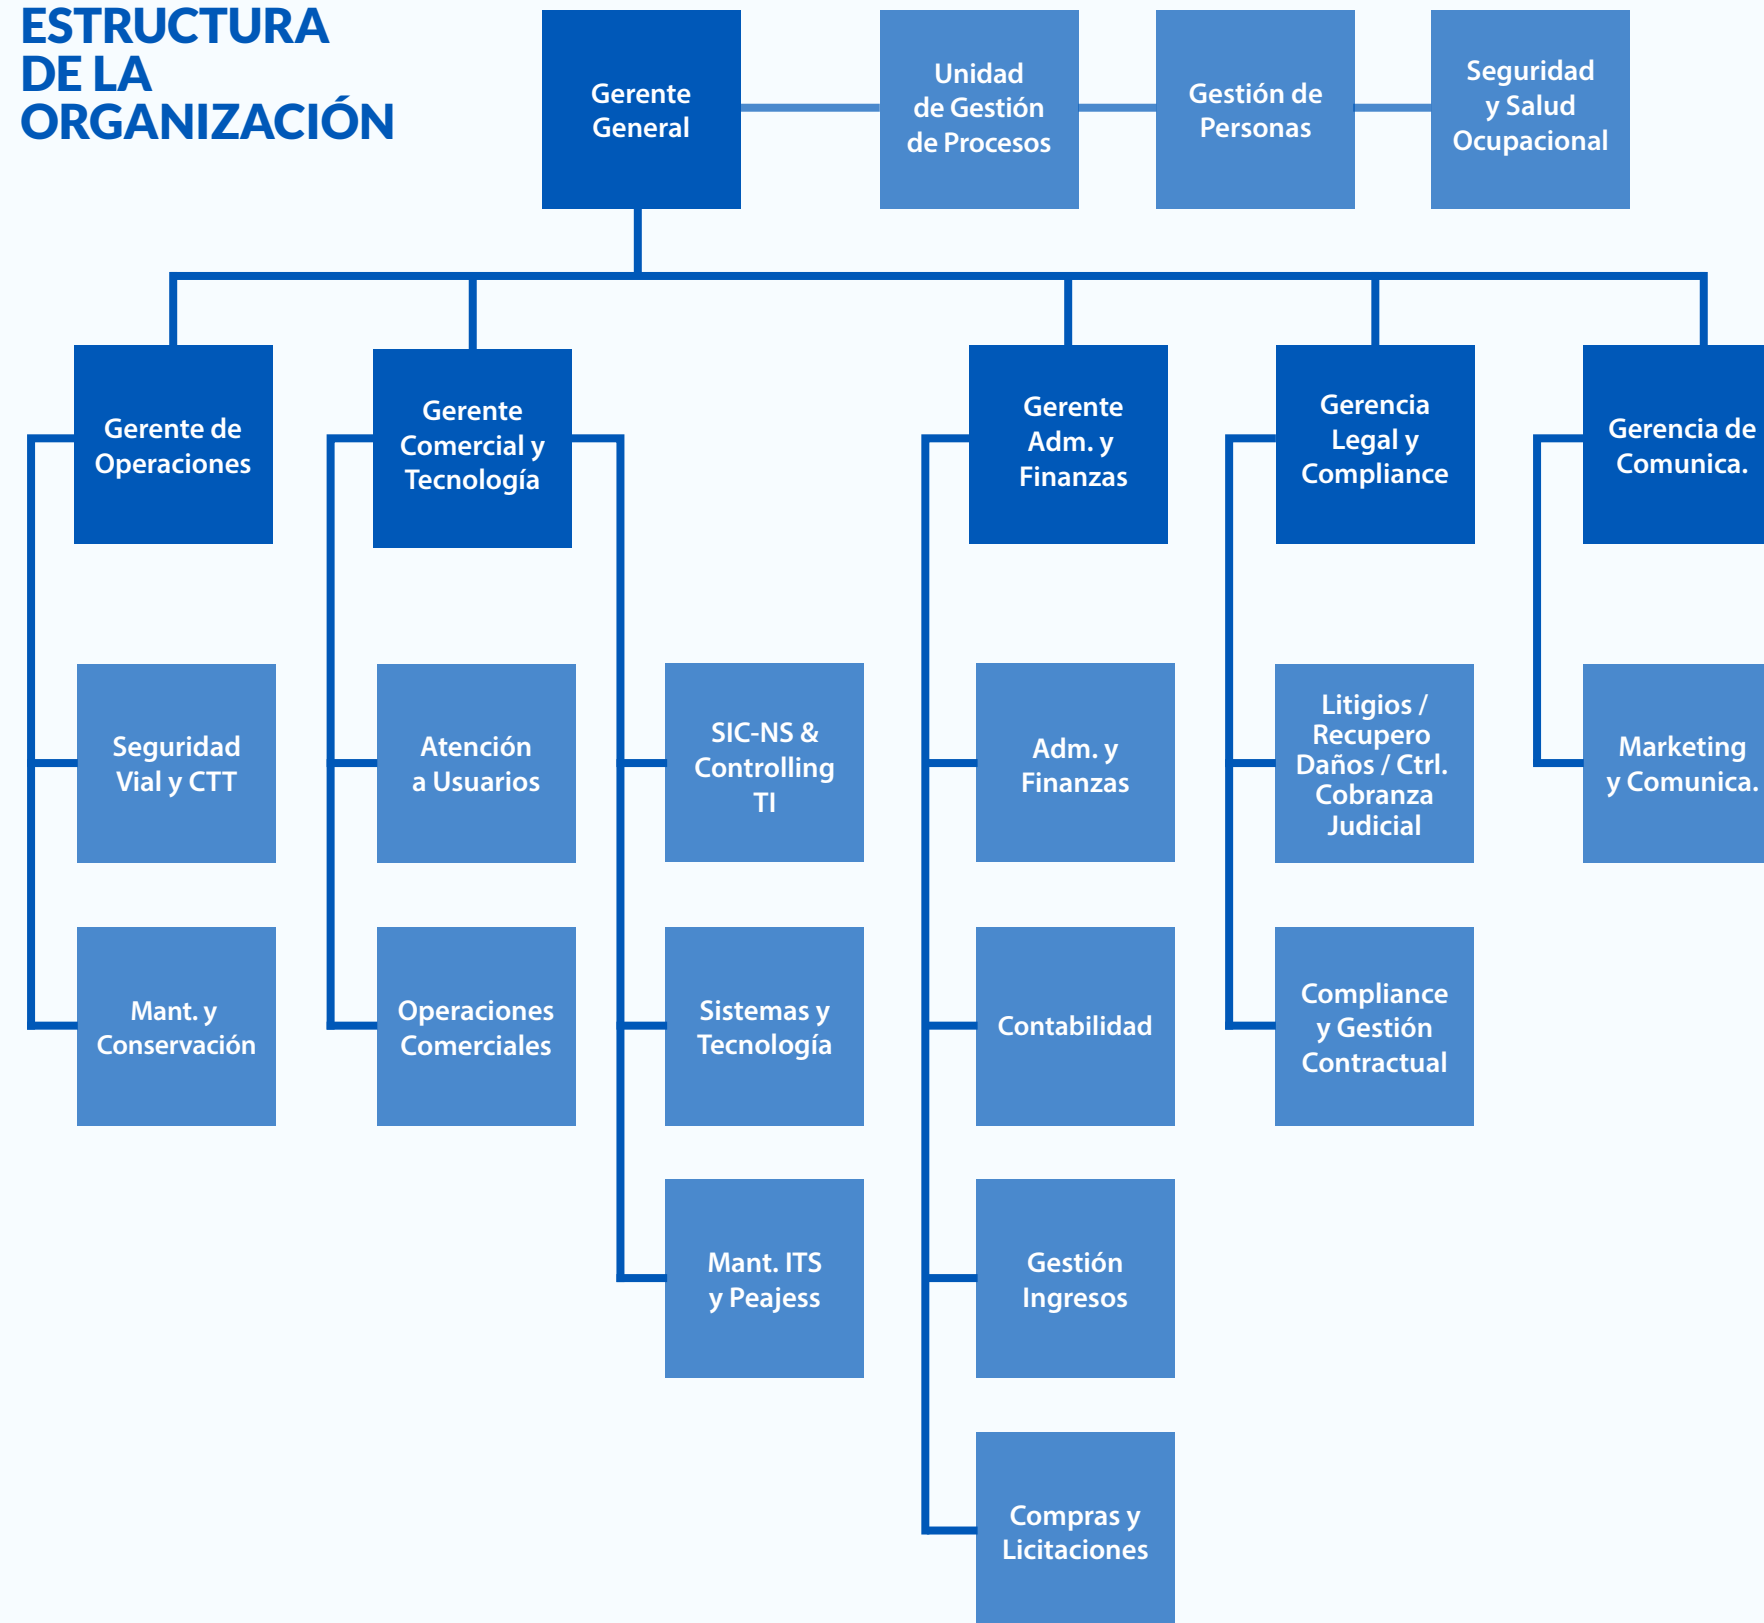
ESTRUCTURA DE LA ORGANIZACIÓN

Gerente General

Unidad de Gestión de Procesos

Gestión de Personas

Seguridad y Salud Ocupacional

Gerente de Operaciones

Seguridad Vial y CTT

Mant. y Conservación

Gerente Comercial y Tecnología

Atención a Usuarios

Operaciones Comerciales

SIC-NS & Controlling TI

Sistemas y Tecnología

Mant. ITS y Peajess

Gerente Adm. y Finanzas

Adm. y Finanzas

Contabilidad

Gestión Ingresos

Compras y Licitaciones

Gerencia Legal y Compliance

Litigios / Recupero Daños / Ctrl. Cobranza Judicial

Compliance y Gestión Contractual

Gerencia de Comunica.

Marketing y Comunica.